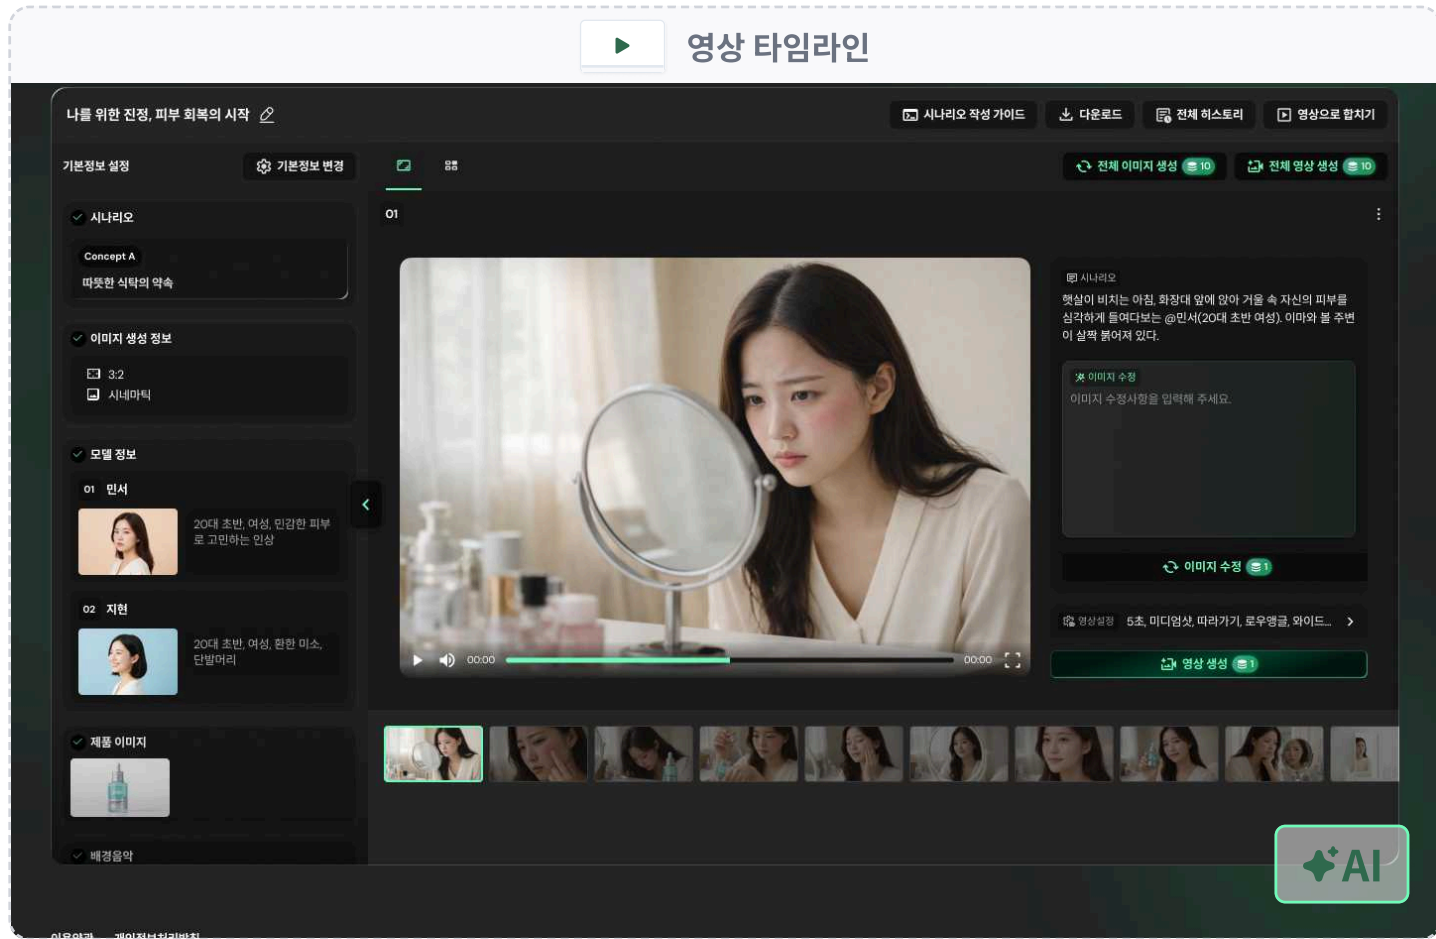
영상 타임라인

나를 위한 진정, 피부 회복의 시작

시나리오 작성 가이드 다운로드 전체 히스토리 영상으로 합치기

기본정보 설정 기본정보 변경

전체 이미지 생성 10 전체 영상 생성 10

시나리오

Concept A
따뜻한 식탁의 약속

이미지 생성 정보
3:2
시네마틱

모델 정보
01 민서
20대 초반, 여성, 민감한 피부로 고민하는 인상

02 지현
20대 초반, 여성, 환한 미소, 단발머리

제품 이미지

배경음악

01

00:00 00:00

시나리오
햇살이 비치는 아침, 화장대 앞에 앉아 거울 속 자신의 피부를 심각하게 들여다보는 @민서(20대 초반 여성). 이마와 볼 주변이 살짝 붉어져 있다.

이미지 수정
이미지 수정사항을 입력해 주세요.

이미지 수정 1

영상설정 5초, 미디엄샷, 따라가기, 로우앵글, 와이드...

영상 생성 1

AI

이용약관 개인정보처리방침